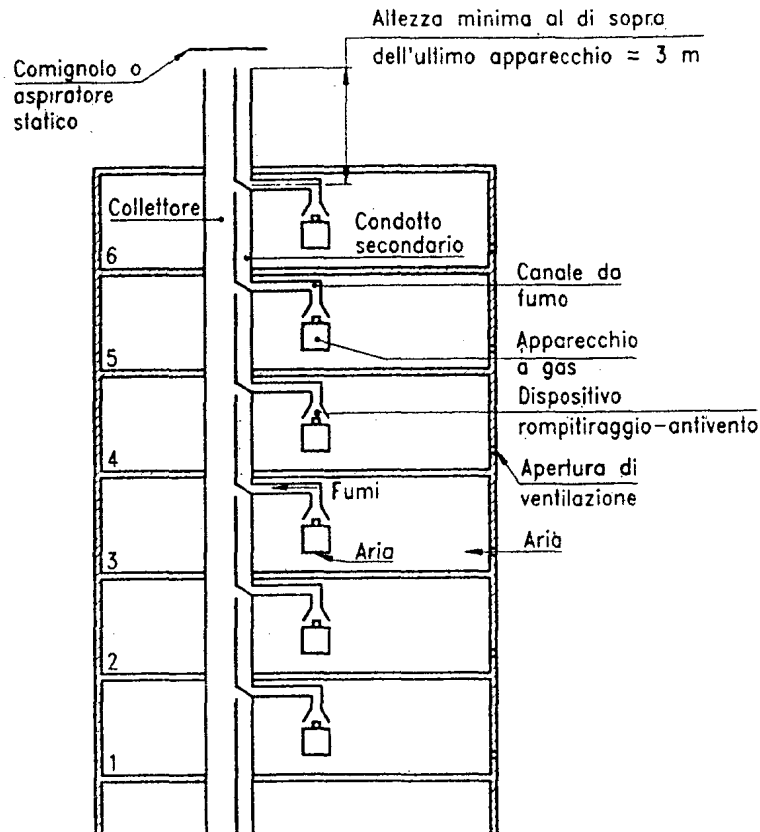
Altezza minima al di sopra
dell'ultimo apparecchio ≃ 3 m

Comignolo o aspiratore statico

Collettore

Condotto secondario

6

Canale da fumo

Apparecchio a gas

5

Dispositivo rompitiraggio–antivento

4

Apertura di ventilazione

Fumi

3

Aria

Aria

2

1